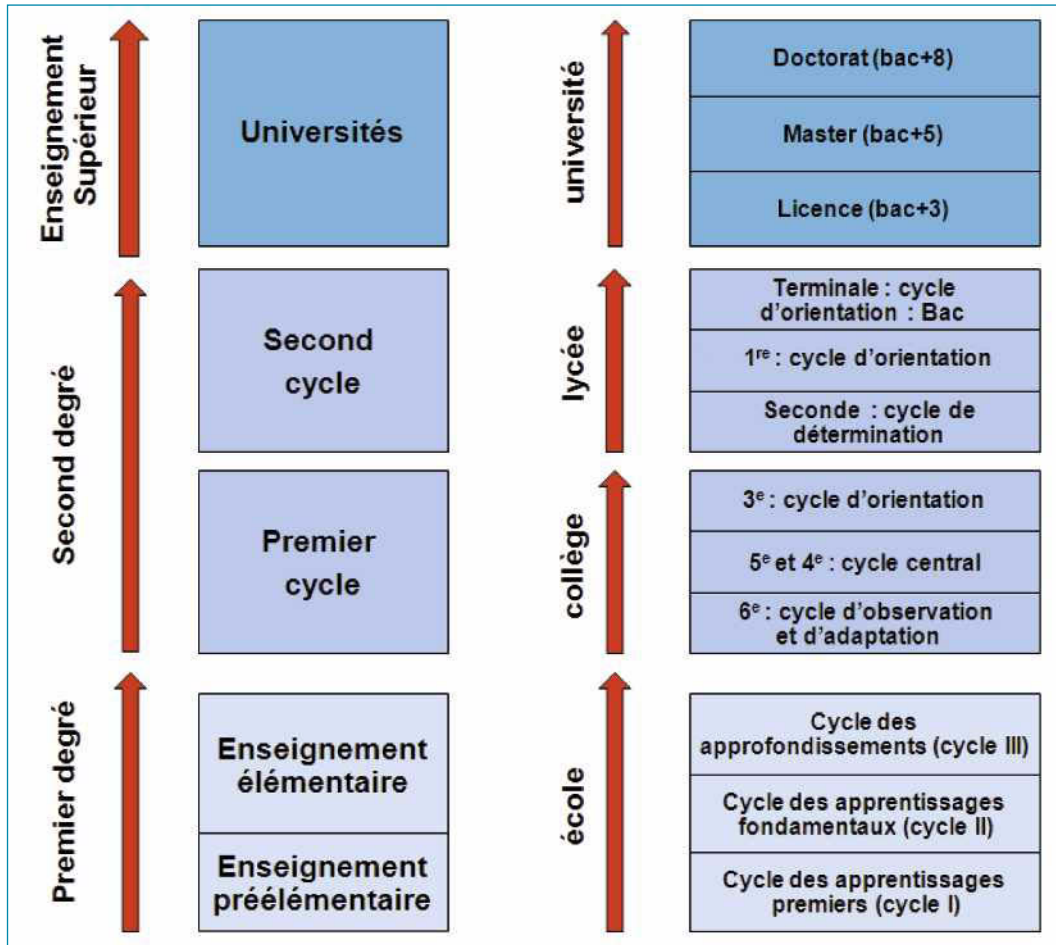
Enseignement Supérieur

Universités

université

Doctorat (bac+8)

Master (bac+5)

Licence (bac+3)

Second degré

Second cycle

lycée

Terminale : cycle d'orientation : Bac

1$^{re}$ : cycle d'orientation

Seconde : cycle de détermination

Premier cycle

collège

3$^{e}$ : cycle d'orientation

5$^{e}$ et 4$^{e}$ : cycle central

6$^{e}$ : cycle d'observation et d'adaptation

Premier degré

Enseignement élémentaire

Enseignement préélémentaire

école

Cycle des approfondissements (cycle III)

Cycle des apprentissages fondamentaux (cycle II)

Cycle des apprentissages premiers (cycle I)